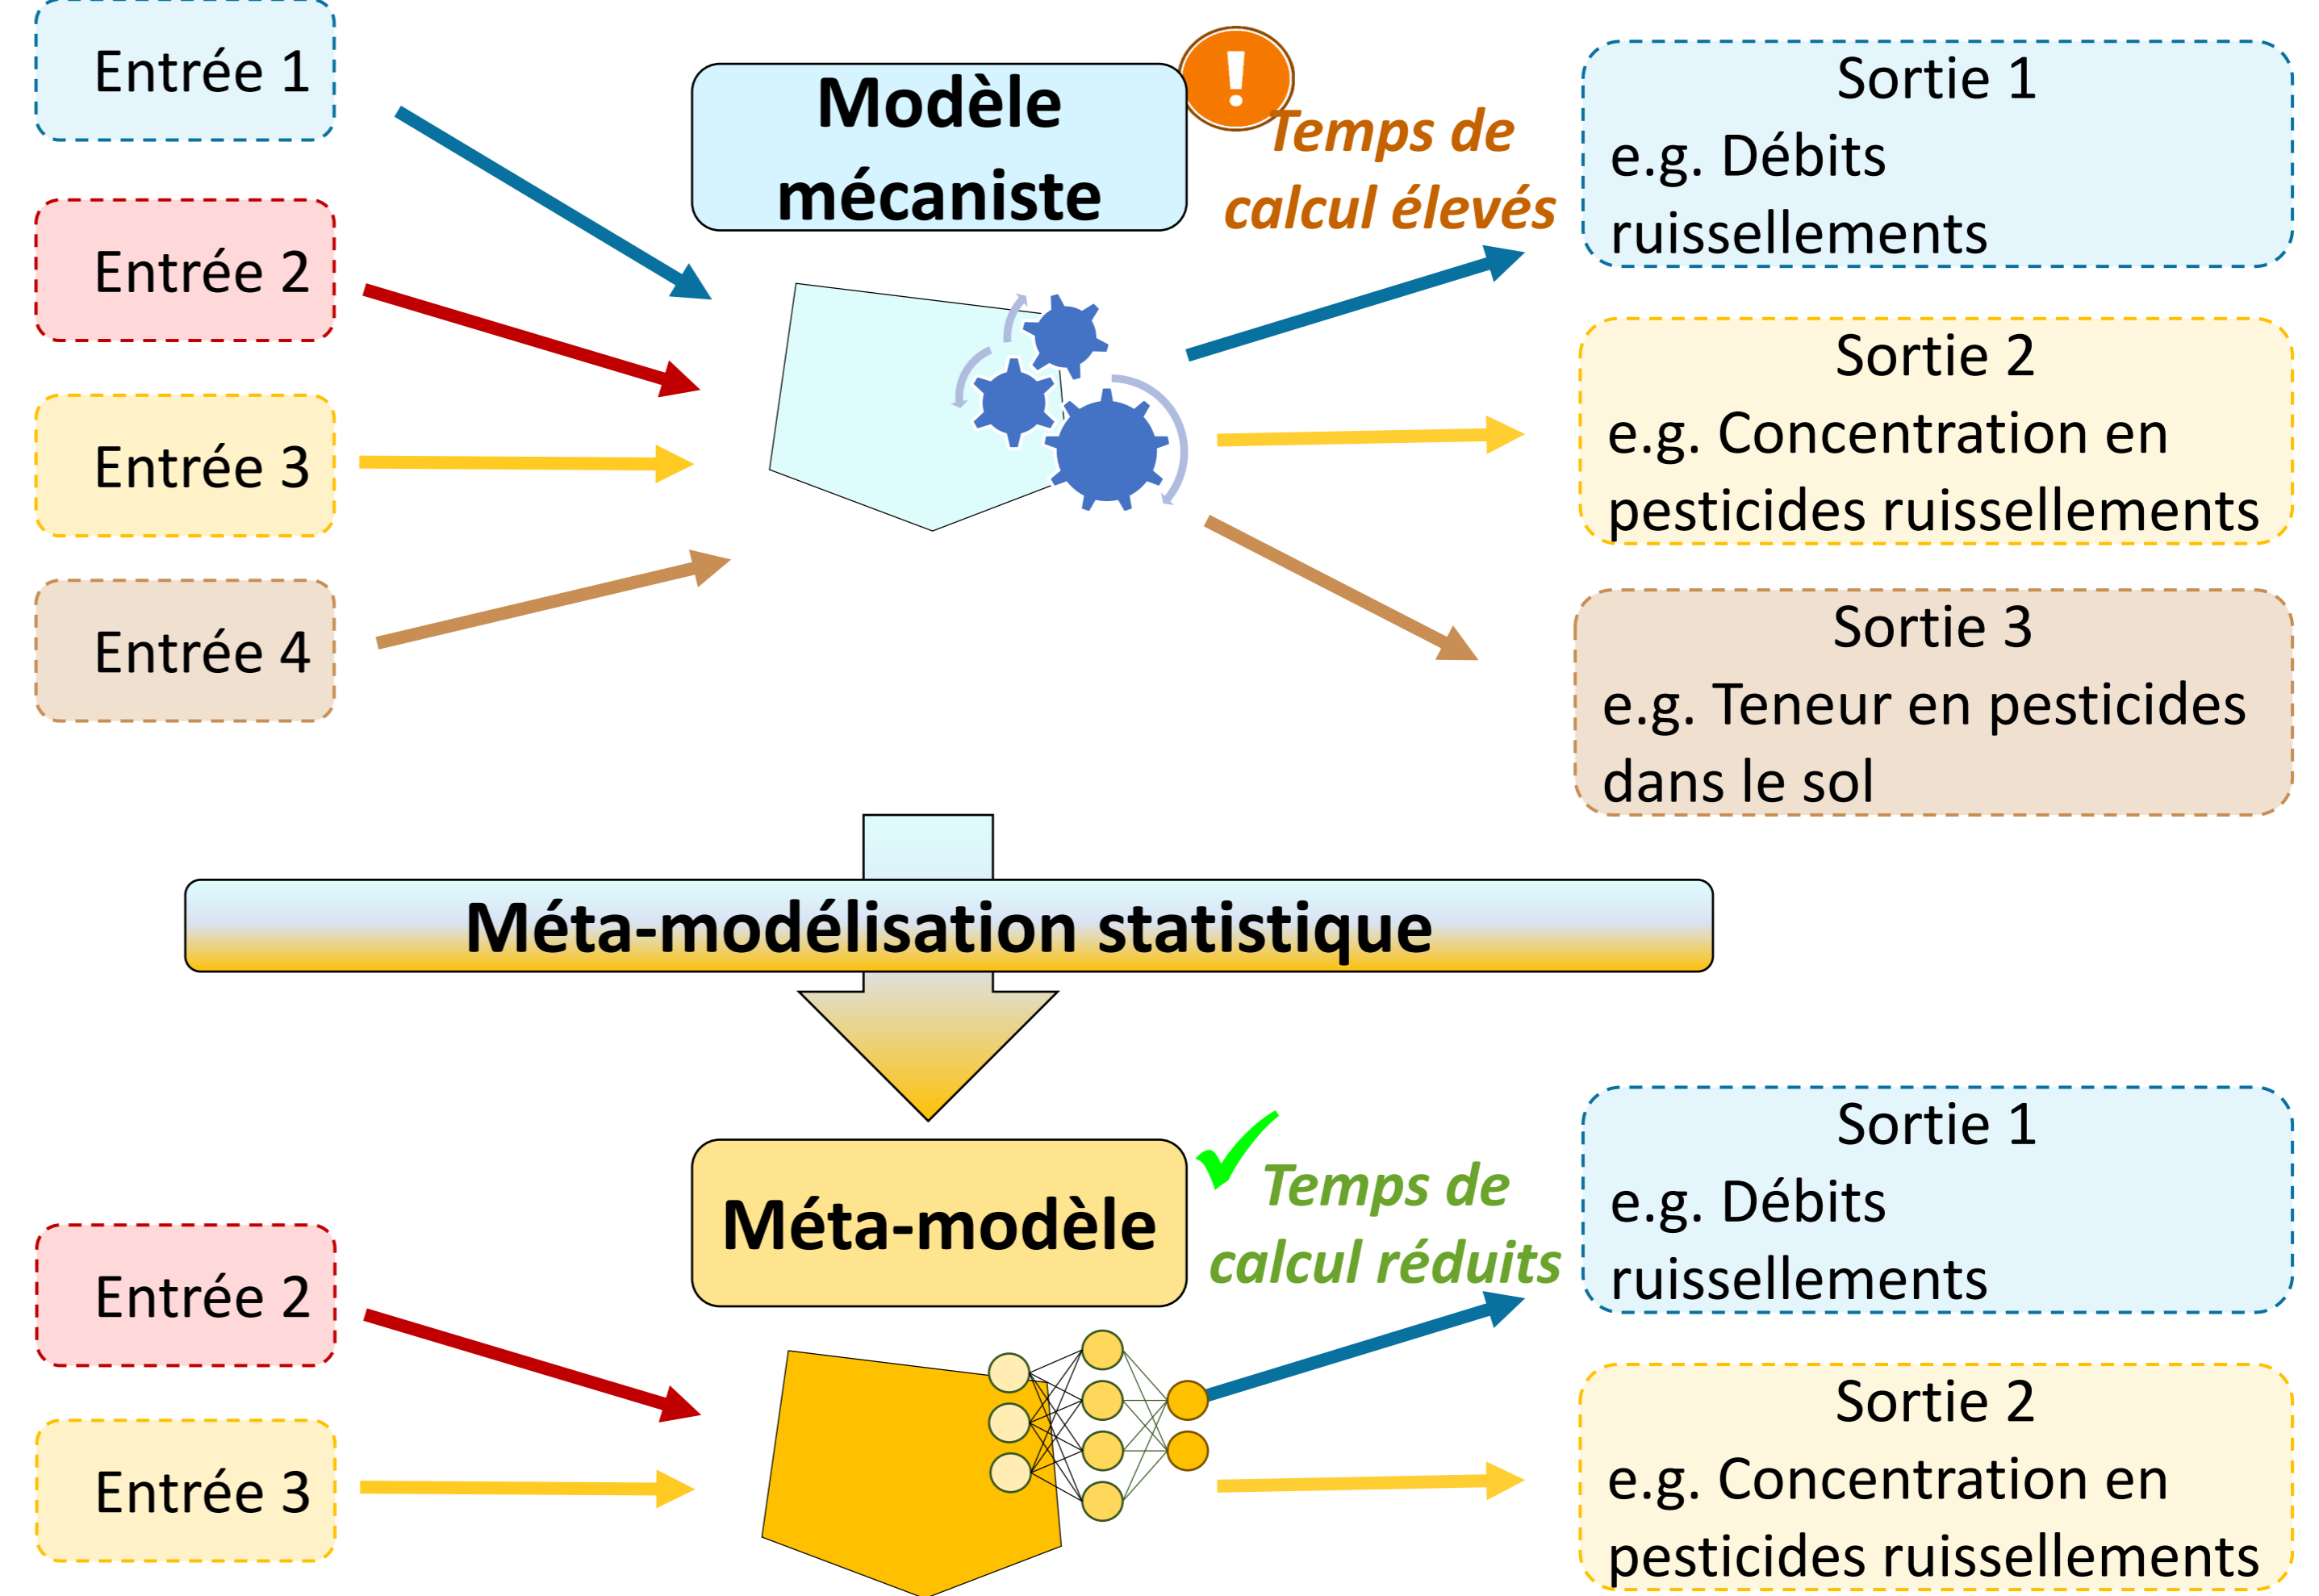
Entrée 1

Entrée 2

Entrée 3

Entrée 4

Modèle mécaniste

!

Temps de calcul élevés

Sortie 1
e.g. Débits ruissellements

Sortie 2
e.g. Concentration en pesticides ruissellements

Sortie 3
e.g. Teneur en pesticides dans le sol

Méta-modélisation statistique

Méta-modèle

Temps de calcul réduits

Entrée 2

Entrée 3

Sortie 1
e.g. Débits ruissellements

Sortie 2
e.g. Concentration en pesticides ruissellements